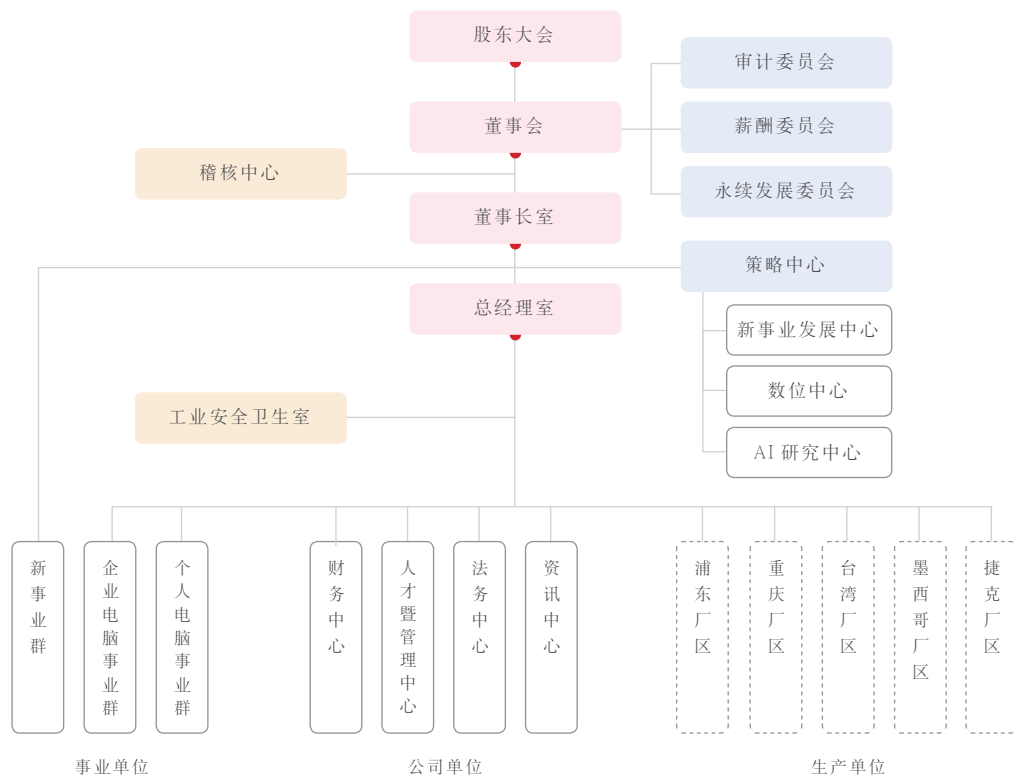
股东大会

审计委员会

董事会

薪酬委员会

稽核中心

永续发展委员会

董事长室

策略中心

总经理室

新事业发展中心

数位中心

工业安全卫生室

AI 研究中心

新事业群

企业电脑事业群

个人电脑事业群

财务中心

人才暨管理中心

法务中心

资讯中心

浦东厂区

重庆厂区

台湾厂区

墨西哥厂区

捷克厂区

事业单位

公司单位

生产单位